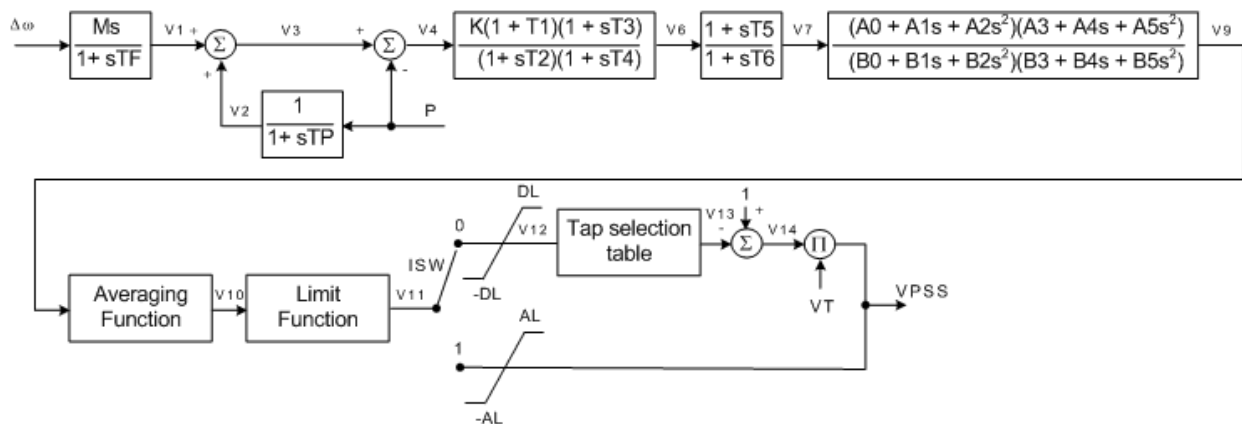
$\Delta\omega$

$\frac{Ms}{1+sTF}$

V1 +

$\Sigma$

+

V2

$\frac{1}{1+sTP}$

V3

+

$\Sigma$

-

P

V4

$\frac{K(1+T1)(1+sT3)}{(1+sT2)(1+sT4)}$

V6

$\frac{1+sT5}{1+sT6}$

V7

$\frac{(A0+A1s+A2s^2)(A3+A4s+A5s^2)}{(B0+B1s+B2s^2)(B3+B4s+B5s^2)}$

V9

Averaging Function

V10

Limit Function

V11

ISW

0

DL

V12

-DL

Tap selection table

V13

-

1

+

$\Sigma$

V14

$\Pi$

VT

VPSS

1

AL

-AL